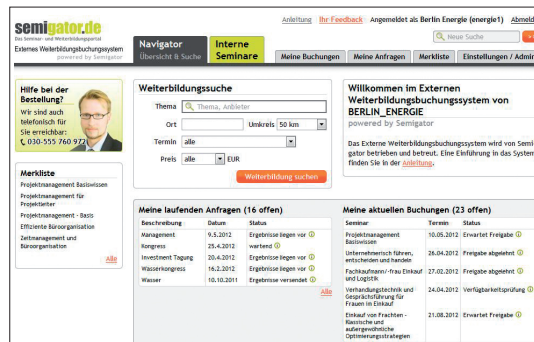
semigator.de
Das Seminar- und Weiterbildungsportal
Externes Weiterbildungsbuchungssystem
powered by Semigator

Anleitung | Ihr Feedback | Angemeldet als Berlin Energie (energie1) | Abmeld

Neue Suche

Navigator
Übersicht & Suche

Interne Seminare

Meine Buchungen | Meine Anfragen | Merkliste | Einstellungen / Admin

Hilfe bei der Bestellung?
Wir sind auch telefonisch für Sie erreichbar:
030-555 760 972

Merkliste
Projektmanagement Basiswissen
Projektmanagement für Projektleiter
Projektmanagement - Basis
Effiziente Büroorganisation
Zeitmanagement und Büroorganisation
Alle

Weiterbildungssuche
Thema: Thema, Anbieter
Ort
Umkreis: 50 km
Termin: alle
Preis: alle EUR
Weiterbildung suchen

Willkommen im Externen Weiterbildungsbuchungssystem von BERLIN_ENERGIE
powered by Semigator

Das Externe Weiterbildungsbuchungssystem wird von Semi gator betrieben und betreut. Eine Einführung in das System finden Sie in der Anleitung.

Meine laufenden Anfragen (16 offen)

| Beschreibung | Datum | Status |
|---|---|---|
| Management | 9.5.2012 | Ergebnisse liegen vor |
| Kongress | 25.4.2012 | wartend |
| Investment Tagung | 20.4.2012 | Ergebnisse liegen vor |
| Wasserkongress | 16.2.2012 | Ergebnisse liegen vor |
| Wasser | 10.10.2011 | Ergebnisse versendet |

Alle

Meine aktuellen Buchungen (23 offen)

| Seminar | Termin | Status |
|---|---|---|
| Projektmanagement Basiswissen | 10.05.2012 | Erwartet Freigabe |
| Unternehmerisch führen, entscheiden und handeln | 26.04.2012 | Freigabe abgelehnt |
| Fachkaufmann/-frau Einkauf und Logistik | 27.02.2012 | Freigabe abgelehnt |
| Verhandlungstechnik und Gesprächsführung für Frauen im Einkauf | 24.04.2012 | Verfügbarkeitsprüfung |
| Einkauf von Frachten - klassische und außergewöhnliche Optimierungsstrategien | 21.08.2012 | Erwartet Freigabe |